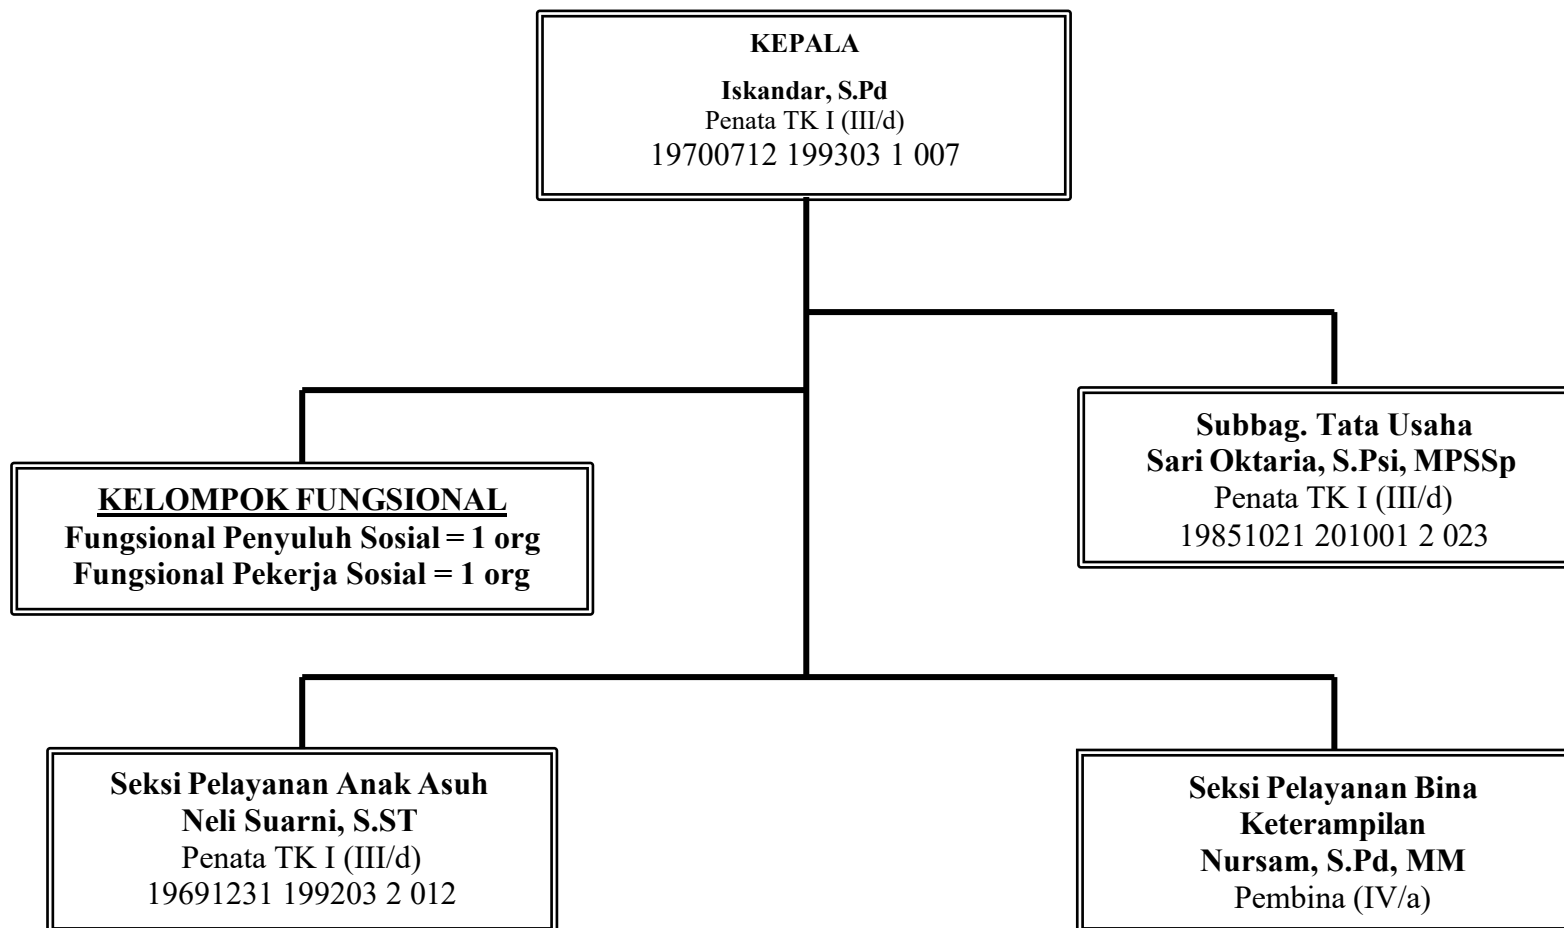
KEPALA

Iskandar, S.Pd
Penata TK I (III/d)
19700712 199303 1 007

Subbag. Tata Usaha
Sari Oktaria, S.Psi, MPSSp
Penata TK I (III/d)
19851021 201001 2 023

KELOMPOK FUNGSIONAL
Fungsional Penyuluh Sosial = 1 org
Fungsional Pekerja Sosial = 1 org

Seksi Pelayanan Anak Asuh
Neli Suarni, S.ST
Penata TK I (III/d)
19691231 199203 2 012

Seksi Pelayanan Bina Keterampilan
Nursam, S.Pd, MM
Pembina (IV/a)